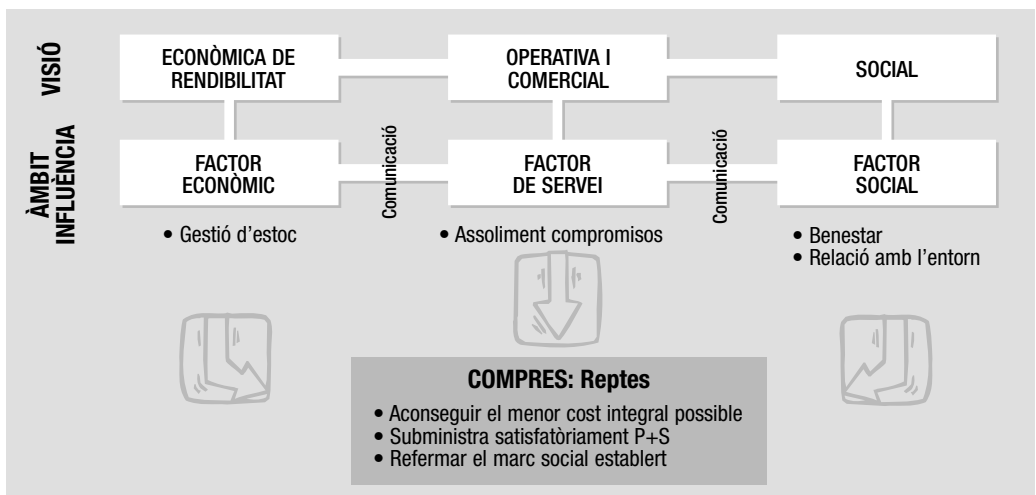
VISIÓ

ECONÒMICA DE RENDIBILITAT

OPERATIVA I COMERCIAL

SOCIAL

ÀMBIT INFLUÈNCIA

FACTOR ECONÒMIC

Comunicació

FACTOR DE SERVEI

Comunicació

FACTOR SOCIAL

• Gestió d'estoc

• Assoliment compromisos

• Benestar
• Relació amb l'entorn

COMPRES: Reptes

• Aconseguir el menor cost integral possible
• Subministra satisfatòriament P+S
• Refermar el marc social establert